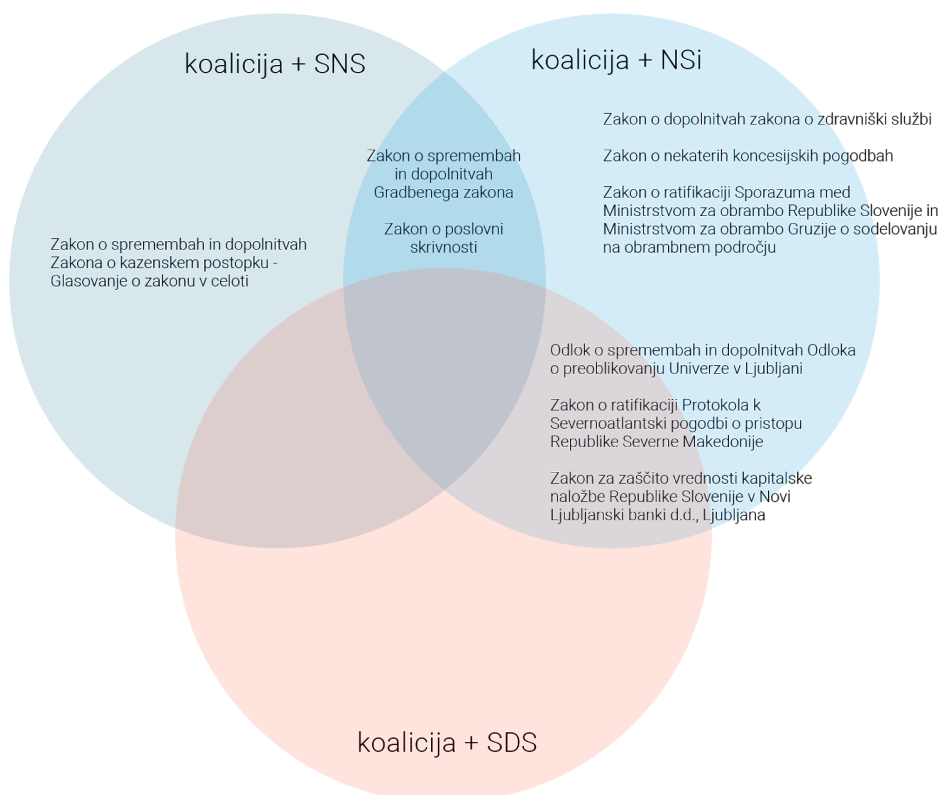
koalicija + SNS

koalicija + NSi

Zakon o dopolnitvah zakona o zdravniški službi

Zakon o nekaterih koncesijskih pogodbah

Zakon o ratifikaciji Sporazuma med Ministrstvom za obrambo Republike Slovenije in Ministrstvom za obrambo Gruzije o sodelovanju na obrambnem področju

Zakon o spremembah in dopolnitvah Gradbenega zakona

Zakon o poslovni skrivnosti

Zakon o spremembah in dopolnitvah Zakona o kazenskem postopku - Glasovanje o zakonu v celoti

Odlok o spremembah in dopolnitvah Odloka o preoblikovanju Univerze v Ljubljani

Zakon o ratifikaciji Protokola k Severnoatlantski pogodbi o pristopu Republike Severne Makedonije

Zakon za zaščito vrednosti kapitalske naložbe Republike Slovenije v Novi Ljubljanski banki d.d., Ljubljana

koalicija + SDS